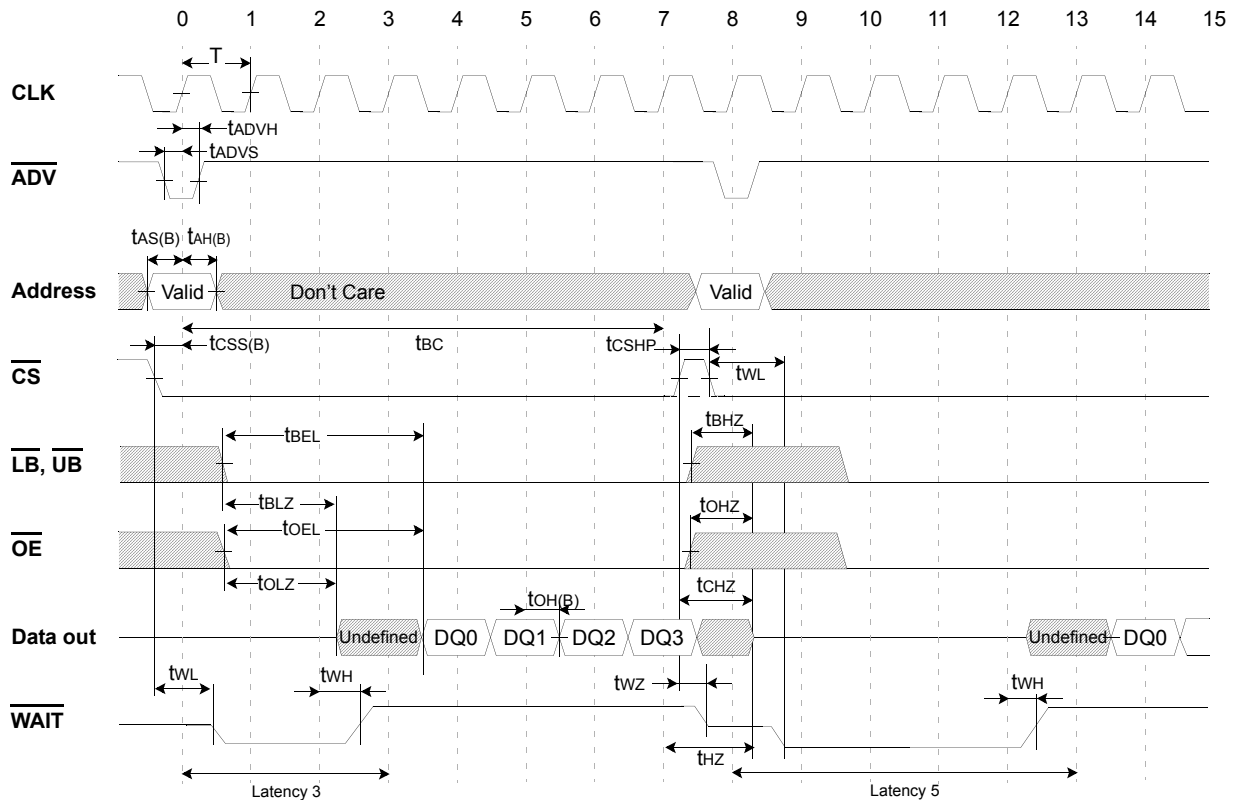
0 1 2 3 4 5 6 7 8 9 10 11 12 13 14 15

T

CLK

$t_{ADVH}$

$t_{ADVS}$

$\overline{ADV}$

$t_{AS(B)}$ $t_{AH(B)}$

Address

Valid

Don’t Care

Valid

$t_{CSS(B)}$

$t_{BC}$

$t_{CSHP}$

$\overline{CS}$

$t_{WL}$

$t_{BEL}$

$t_{BHZ}$

$\overline{LB}$, $\overline{UB}$

$t_{BLZ}$

$t_{OHZ}$

$t_{OEL}$

$\overline{OE}$

$t_{OLZ}$

$t_{CHZ}$

$t_{OH(B)}$

Data out

Undefined DQ0 DQ1 DQ2 DQ3

Undefined DQ0

$t_{WL}$

$t_{WH}$

$t_{WZ}$

$t_{WH}$

$\overline{WAIT}$

$t_{HZ}$

Latency 3

Latency 5